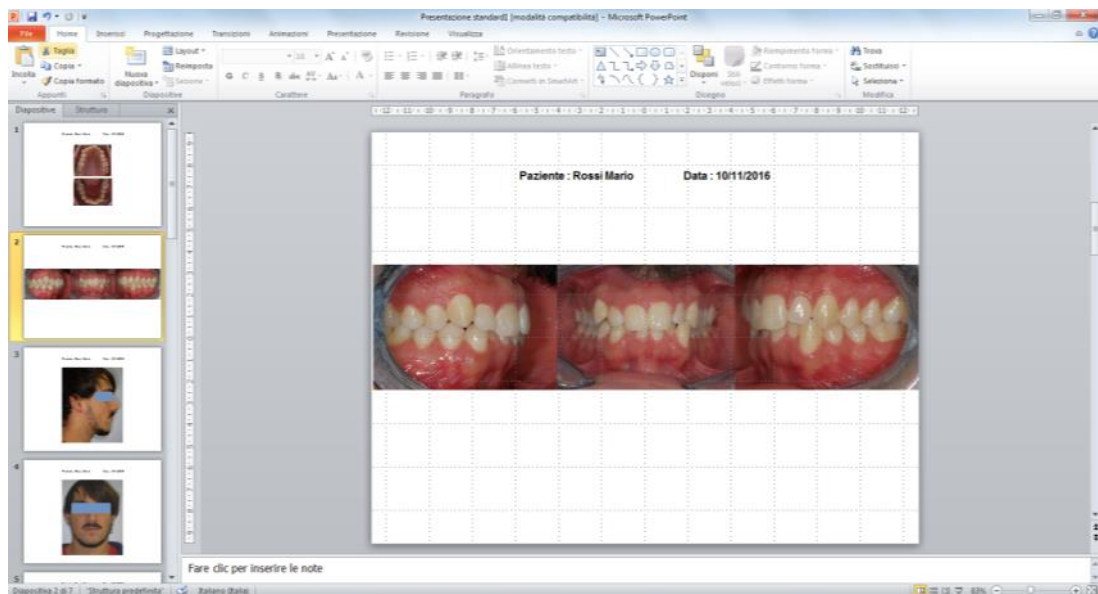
Presentazione standard1 [modalità compatibilità] - Microsoft PowerPoint

File Home Inserisci Progettazione Transizioni Animazioni Presentazione Revisione Visualizza

Taglia
Copia
Incolla
Copia formato
Appunti
Nuova diapositiva
Layout
Reimposta
Sezione
Diapositive
Carattere
Orientamento testo
Allinea testo
Converti in SmartArt
Paragrafo
Disponi
Stili rapidi
Riempimento forma
Contorno forma
Effetti forma
Disegno
Trova
Sostituisci
Seleziona
Modifica

Diapositive Struttura

1
2
3
4
5

Paziente : Rossi Mario Data : 10/11/2016

Fare clic per inserire le note

Diapositiva 2 di 7 "Struttura predefinita" Italiano (Italia) 69%